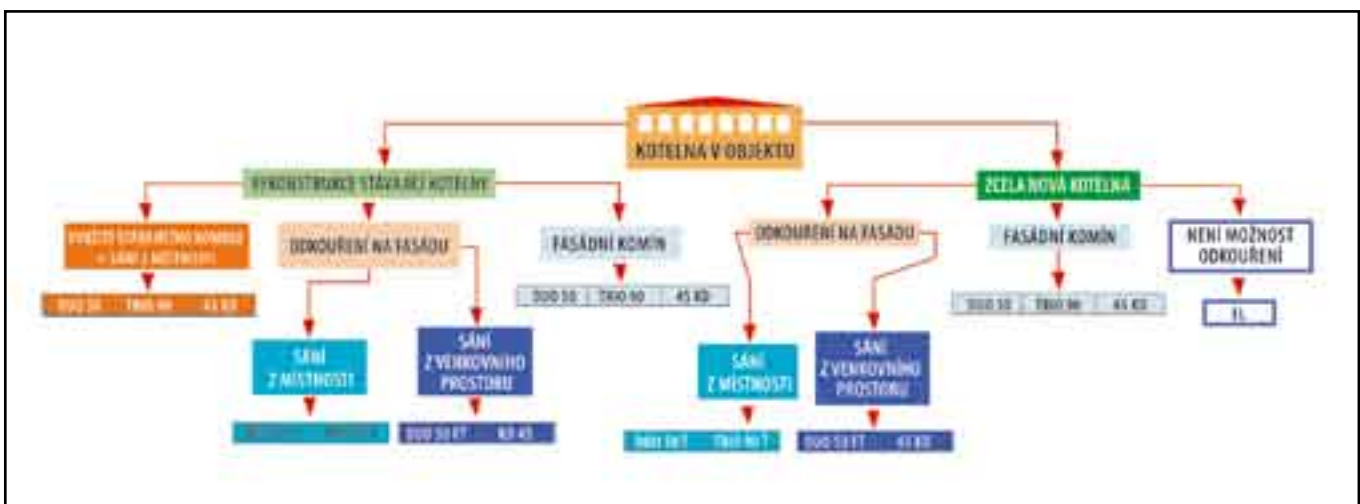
KOTELNA V OBJEKTU

REKONSTRUKCE STÁVAJÍCÍ KOTELNY

ZCELA NOVÁ KOTELNA

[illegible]

ODKOUŘENÍ NA FASÁDU

FASÁDNÍ KOMÍN

ODKOUŘENÍ NA FASÁDU

FASÁDNÍ KOMÍN

NENÍ MOŽNOST ODKOUŘENÍ

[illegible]

DUO 50 | TRIO 90 | 45 KD

DUO 50 | TRIO 90 | 45 KD

EL

SÁNÍ Z MÍSTNOSTI

SÁNÍ Z VENKOVNÍHO PROSTORU

SÁNÍ Z MÍSTNOSTI

SÁNÍ Z VENKOVNÍHO PROSTORU

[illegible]

DUO 50 FT | KD 45

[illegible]

DUO 50 FT | 45 KD